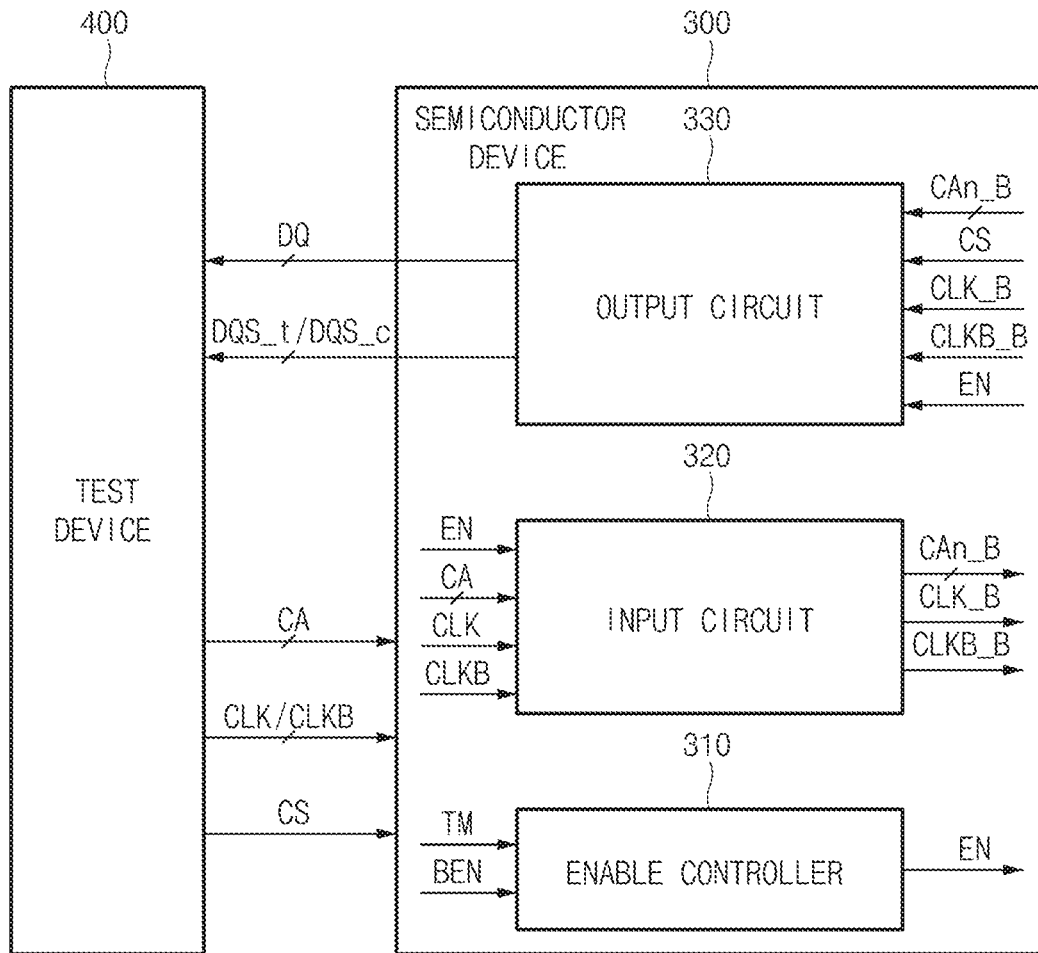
400

300

SEMICONDUCTOR DEVICE

330

CAn_B
CS
CLK_B
CLKB_B
EN

DQ

DQS_t/DQS_c

OUTPUT CIRCUIT

TEST DEVICE

320

EN
CA
CLK
CLKB

INPUT CIRCUIT

CAn_B
CLK_B
CLKB_B

CA

CLK/CLKB

CS

310

TM
BEN

ENABLE CONTROLLER

EN